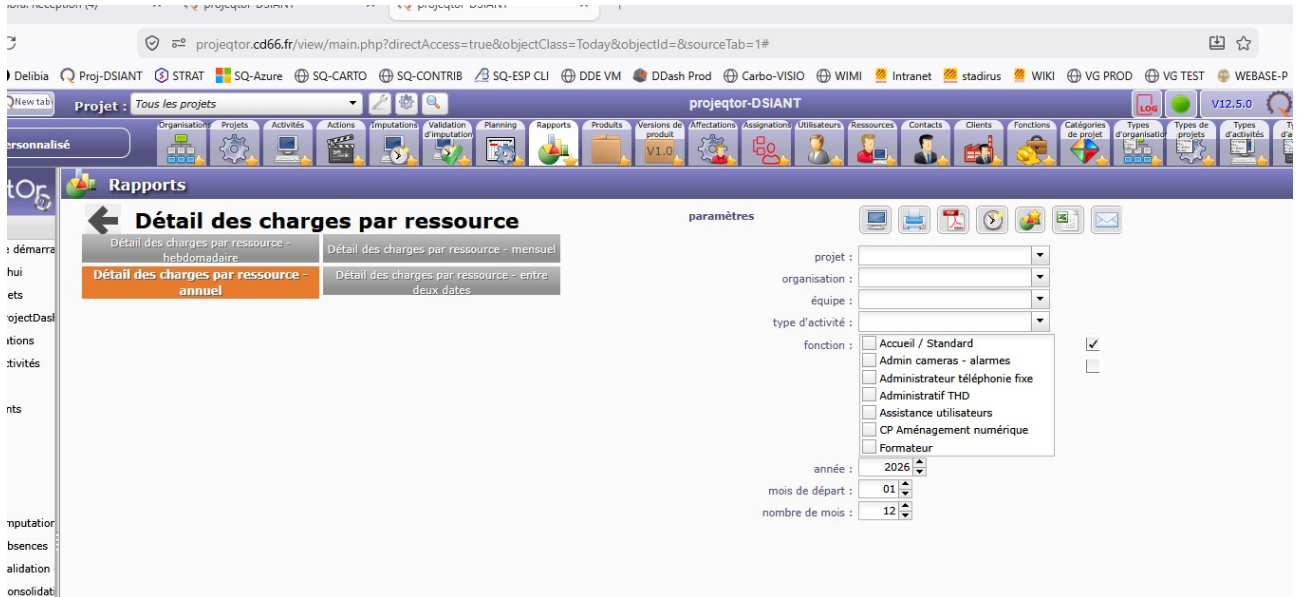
projeqtor-DSIANT
projeqtor-DSIANT

projeqtor.cd66.fr/view/main.php?directAccess=true&objectClass=Today&objectId=&sourceTab=1#

Delibia  Proj-DSIANT  STRAT  SQ-Azure  SQ-CARTO  SQ-CONTRIB  SQ-ESP CLI  DDE VM  DDash Prod  Carbo-VISIO  WIMI  Intranet  stadirus  WIKI  VG PROD  VG TEST  WEBASE-P

New tab  Projet : Tous les projets  projeqtor-DSIANT  LOG  V12.5.0

ersonnalisé  Organisations  Projets  Activités  Actions  Imputations  Validation d'imputation  Planning  Rapports  Produits  Versions de produit  V1.0  Affectations  Assignations  Utilisateurs  Ressources  Contacts  Clients  Fonctions  Catégories de projet  Types d'organisation  Types de projets  Types d'activités

Rapports

e démarra
hui
ets
rojectDasl
ations
ctivités
nts
mputation
bsences
alidation
onsolidat

Détail des charges par ressource

Détail des charges par ressource - hebdomadaire
Détail des charges par ressource - mensuel
Détail des charges par ressource - annuel
Détail des charges par ressource - entre deux dates

paramètres

projet :
organisation :
équipe :
type d'activité :
fonction :
Accueil / Standard
Admin cameras - alarmes
Administrateur téléphonie fixe
Administratif THD
Assistance utilisateurs
CP Aménagement numérique
Formateur
année : 2026
mois de départ : 01
nombre de mois : 12